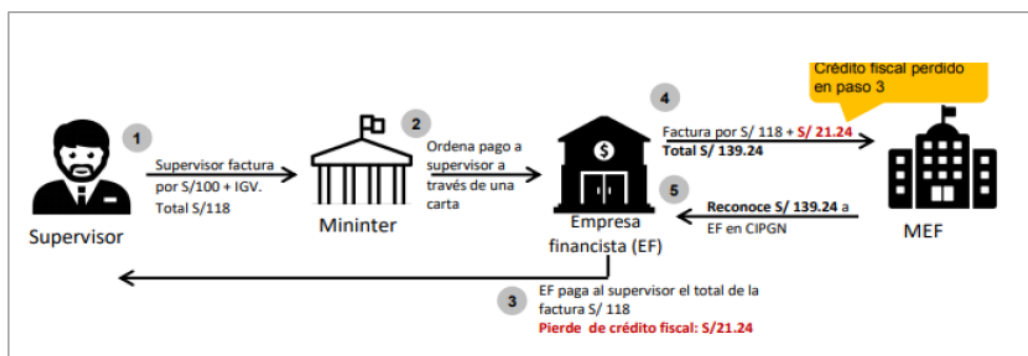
Crédito fiscal perdido en paso 3

1
Supervisor factura por S/100 + IGV. Total S/118

Supervisor

Mininter

2
Ordena pago a supervisor a través de una carta

Empresa financista (EF)

4
Factura por S/ 118 + S/ 21.24
Total S/ 139.24

5
Reconoce S/ 139.24 a EF en CIPGN

MEF

3
EF paga al supervisor el total de la factura S/ 118
Pierde de crédito fiscal: S/21.24